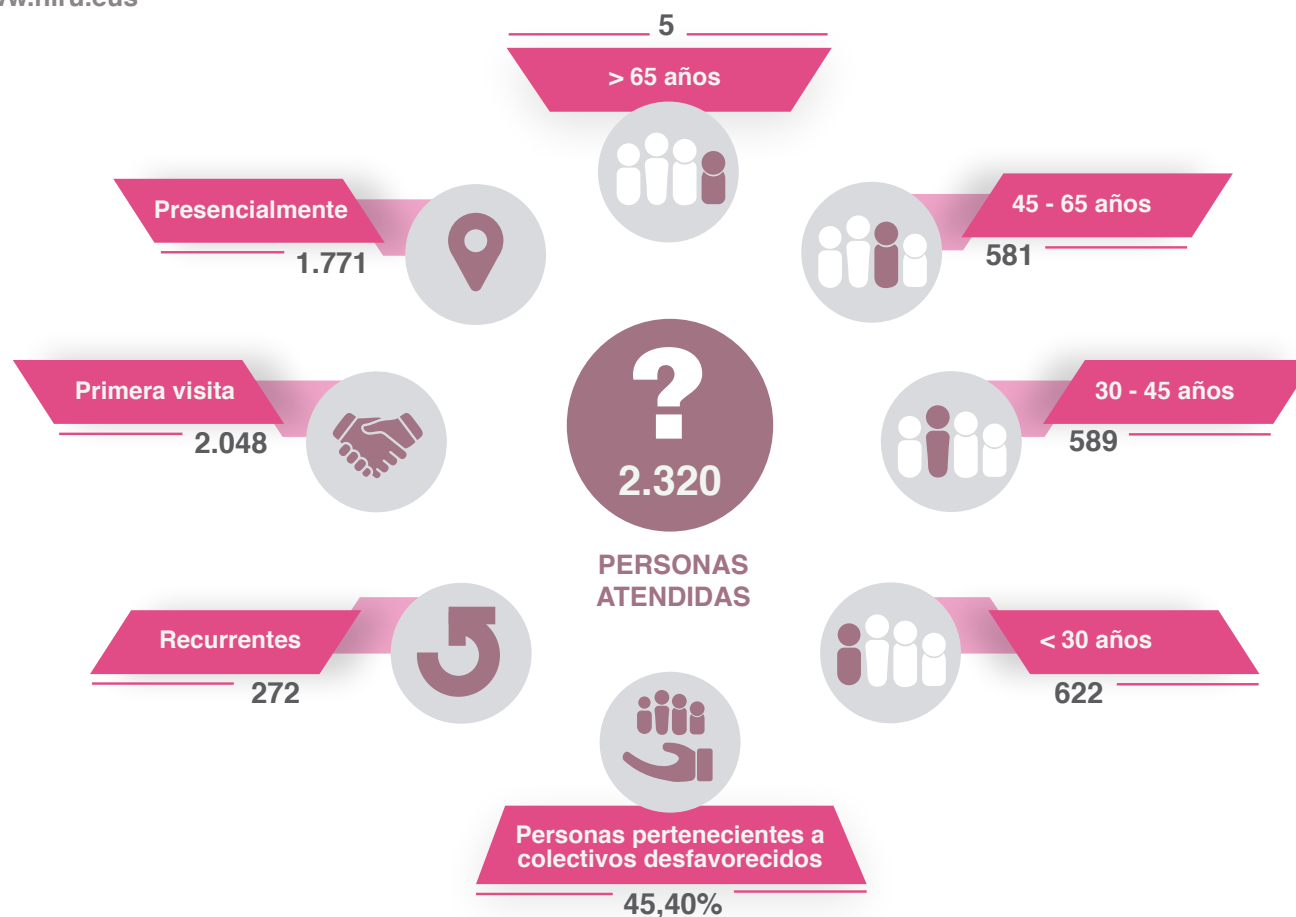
vw.hiru.eus

5

> 65 años

Presencialmente
1.771

45 - 65 años
581

Primera visita
2.048

?
2.320

PERSONAS ATENDIDAS

30 - 45 años
589

Recurrentes
272

< 30 años
622

Personas pertenecientes a colectivos desfavorecidos
45,40%